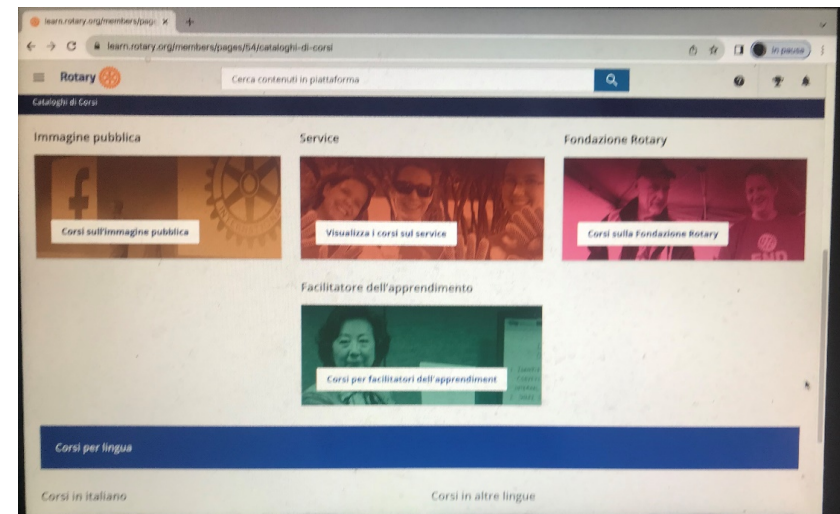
learn.rotary.org/members/page ×

learn.rotary.org/members/pages/54/cataloghi-di-corsi

In pausa

Rotary

Cerca contenuti in piattaforma

Cataloghi di Corsi

Immagine pubblica

Corsi sull'immagine pubblica

Service

Visualizza i corsi sul service

Fondazione Rotary

Corsi sulla Fondazione Rotary

Facilitatore dell'apprendimento

Corsi per facilitatori dell'apprendiment

Corsi per lingua

Corsi in italiano

Corsi in altre lingue